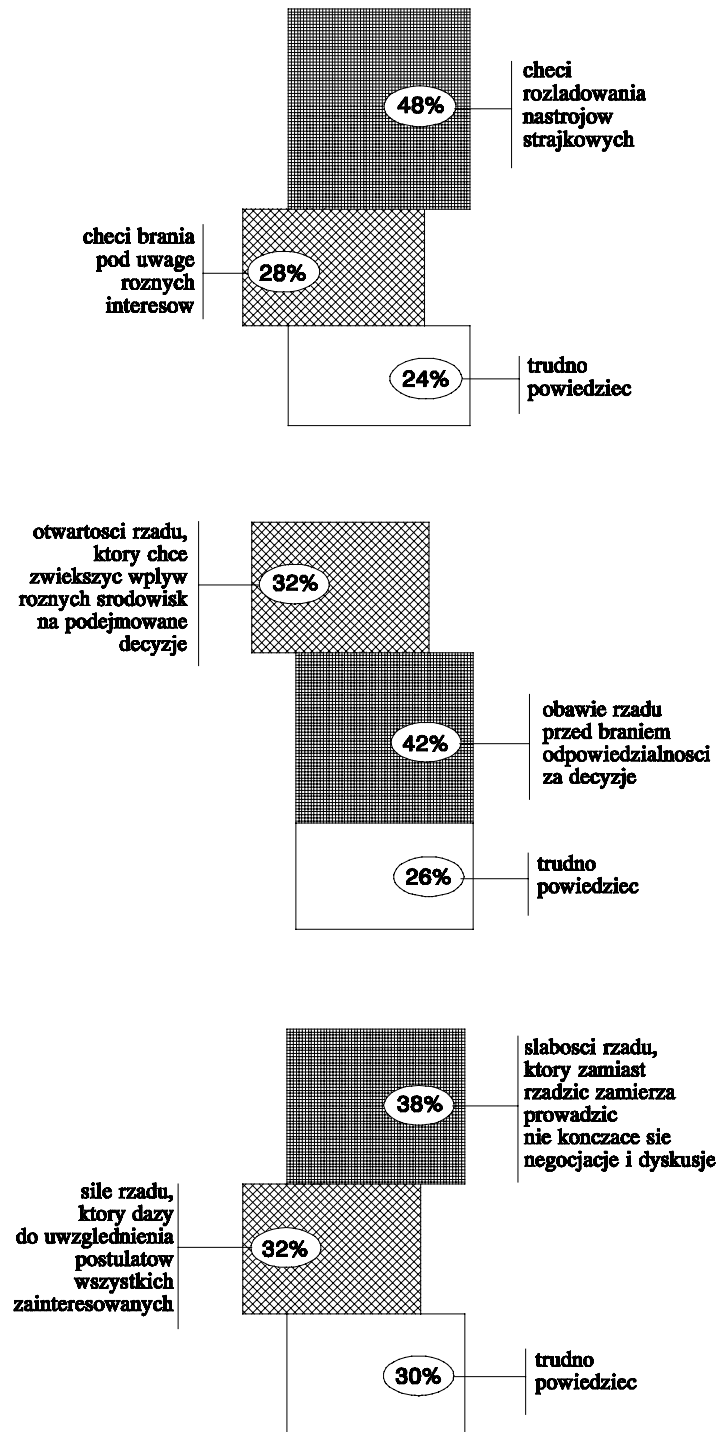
48%

checi rozladowania nastrojow strajkowych

checi brania pod uwage roznych interesow

28%

24%

trudno powiedziec

otwartosci rzadu, ktory chce zwiekszyc wplyw roznych srodowisk na podejmowane decyzje

32%

42%

obawie rzadu przed braniem odpowiedzialnosci za decyzje

26%

trudno powiedziec

38%

slabosci rzadu, ktory zamiast rzadzic zamierza prowadzic nie konczace sie negocjacje i dyskusje

sile rzadu, ktory dazy do uwzglednienia postulatow wszystkich zainteresowanych

32%

30%

trudno powiedziec